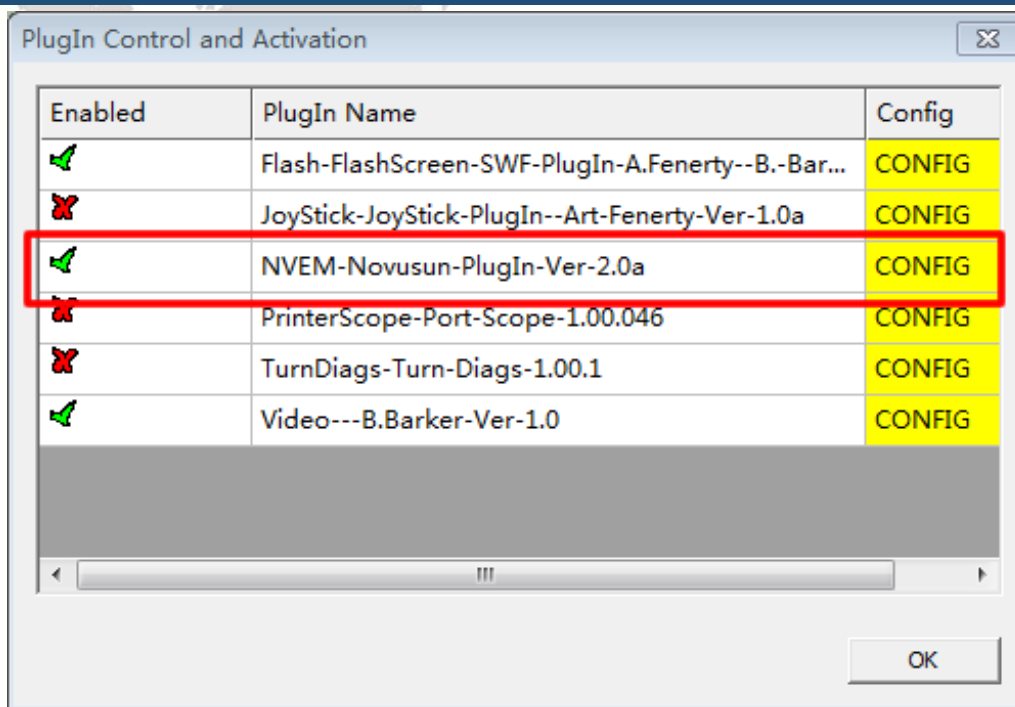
PlugIn Control and Activation

| Enabled | PlugIn Name | Config |
|---|---|---|
| | Flash-FlashScreen-SWF-PlugIn-A.Fenerty--B.-Bar... | CONFIG |
| | JoyStick-JoyStick-PlugIn--Art-Fenerty-Ver-1.0a | CONFIG |
| | NVEM-Novusun-PlugIn-Ver-2.0a | CONFIG |
| | PrinterScope-Port-Scope-1.00.046 | CONFIG |
| | TurnDiags-Turn-Diags-1.00.1 | CONFIG |
| | Video---B.Barker-Ver-1.0 | CONFIG |

OK